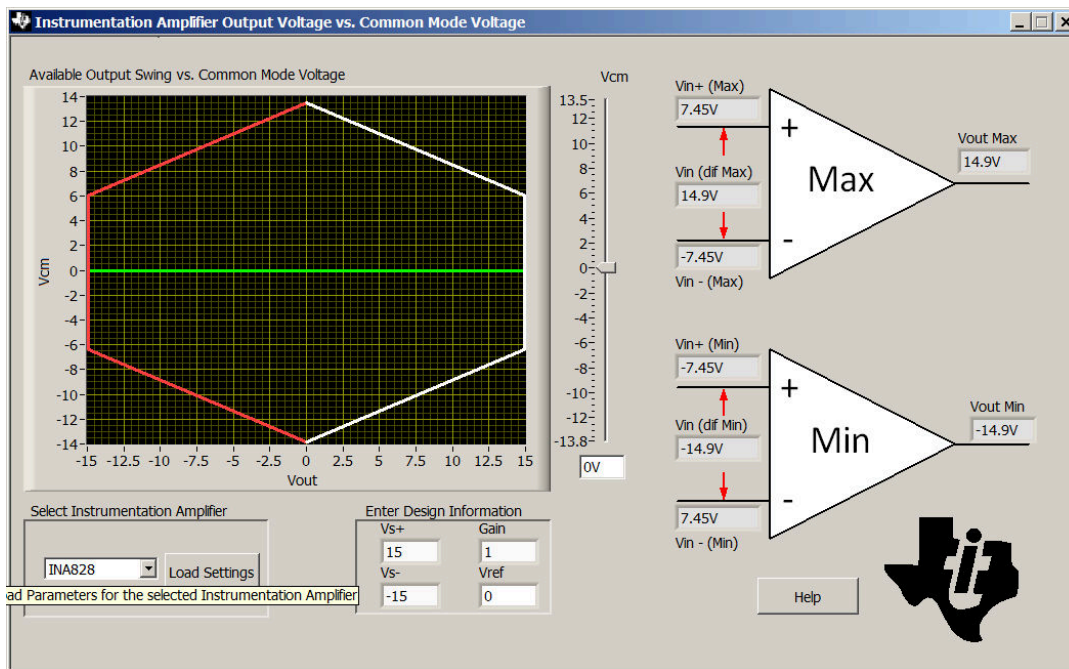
Instrumentation Amplifier Output Voltage vs. Common Mode Voltage

Available Output Swing vs. Common Mode Voltage

Vcm

14
12
10
8
6
4
2
0
-2
-4
-6
-8
-10
-12
-14

-15 -12.5 -10 -7.5 -5 -2.5 0 2.5 5 7.5 10 12.5 15

Vout

13.5
12
10
8
6
4
2
0
-2
-4
-6
-8
-10
-12
-13.8

0V

Vin+ (Max)
7.45V
+
Vin (dif Max)
14.9V
Max
Vout Max
14.9V
-
-7.45V
Vin - (Max)

Vin+ (Min)
-7.45V
+
Vin (dif Min)
-14.9V
Min
Vout Min
-14.9V
-
7.45V
Vin - (Min)

Select Instrumentation Amplifier
INA828
Load Settings
ad Parameters for the selected Instrumentation Amplifier

Enter Design Information
Vs+
15
Gain
1
Vs-
-15
Vref
0

Help